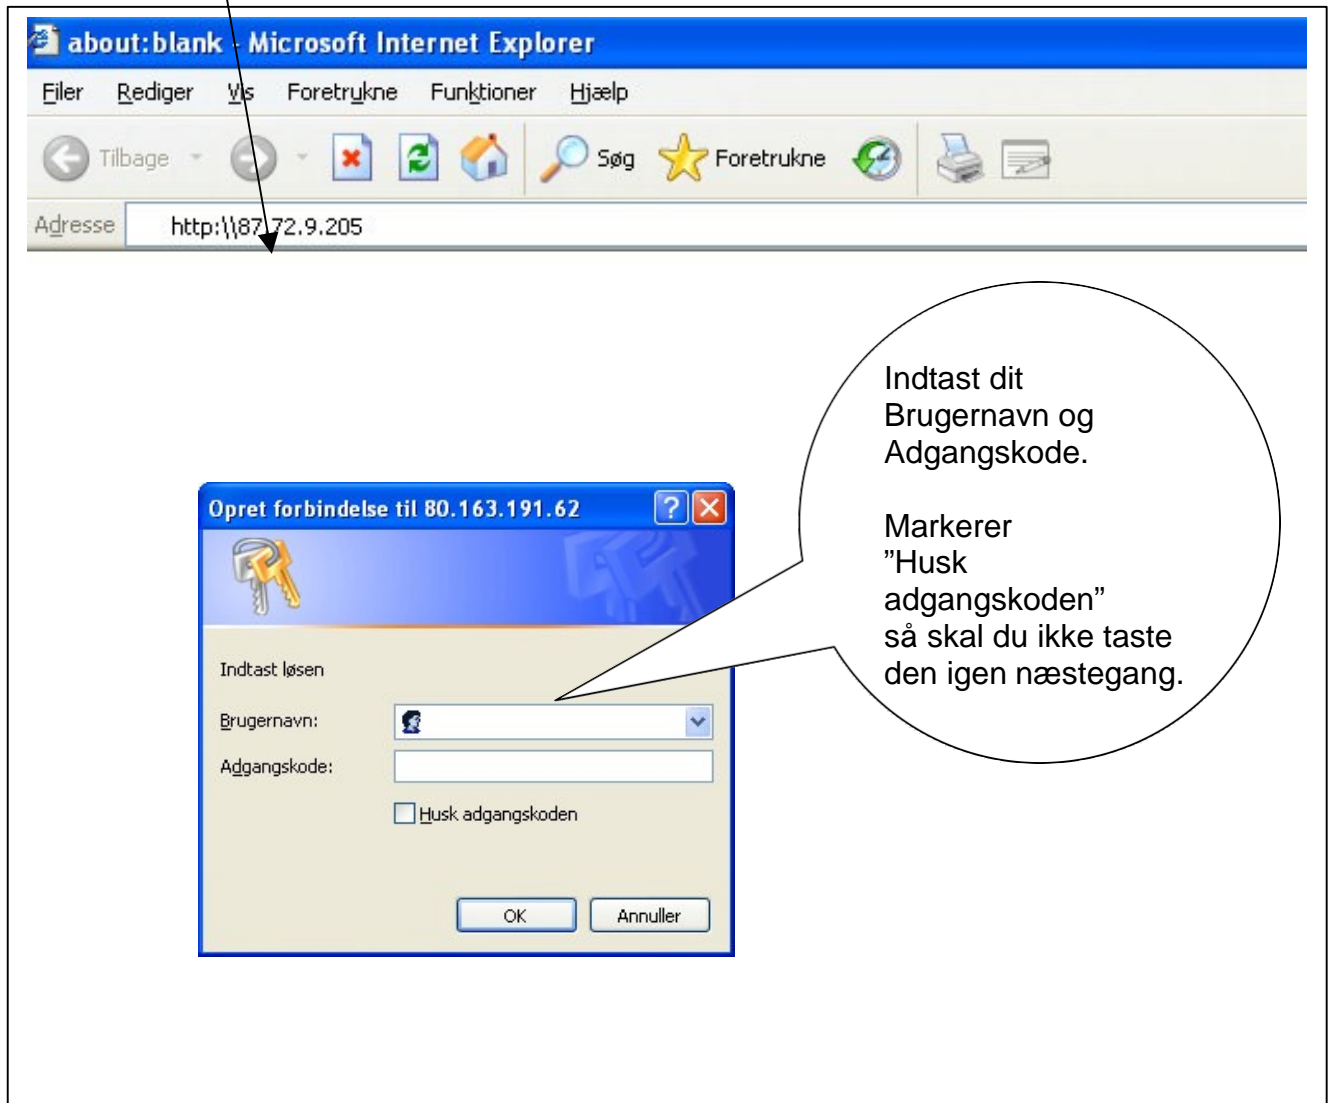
about:blank - Microsoft Internet Explorer

Filer Rediger Vis Foretrukne Funktioner Hjælp

Tilbage Søg Foretrukne

Adresse http:\\87.72.9.205

Indtast dit Brugernavn og Adgangskode.

Markerer "Husk adgangskoden" så skal du ikke taste den igen næstegang.

Opret forbindelse til 80.163.191.62

Indtast løsen

Brugernavn:

Adgangskode:

Husk adgangskoden

OK Annuller